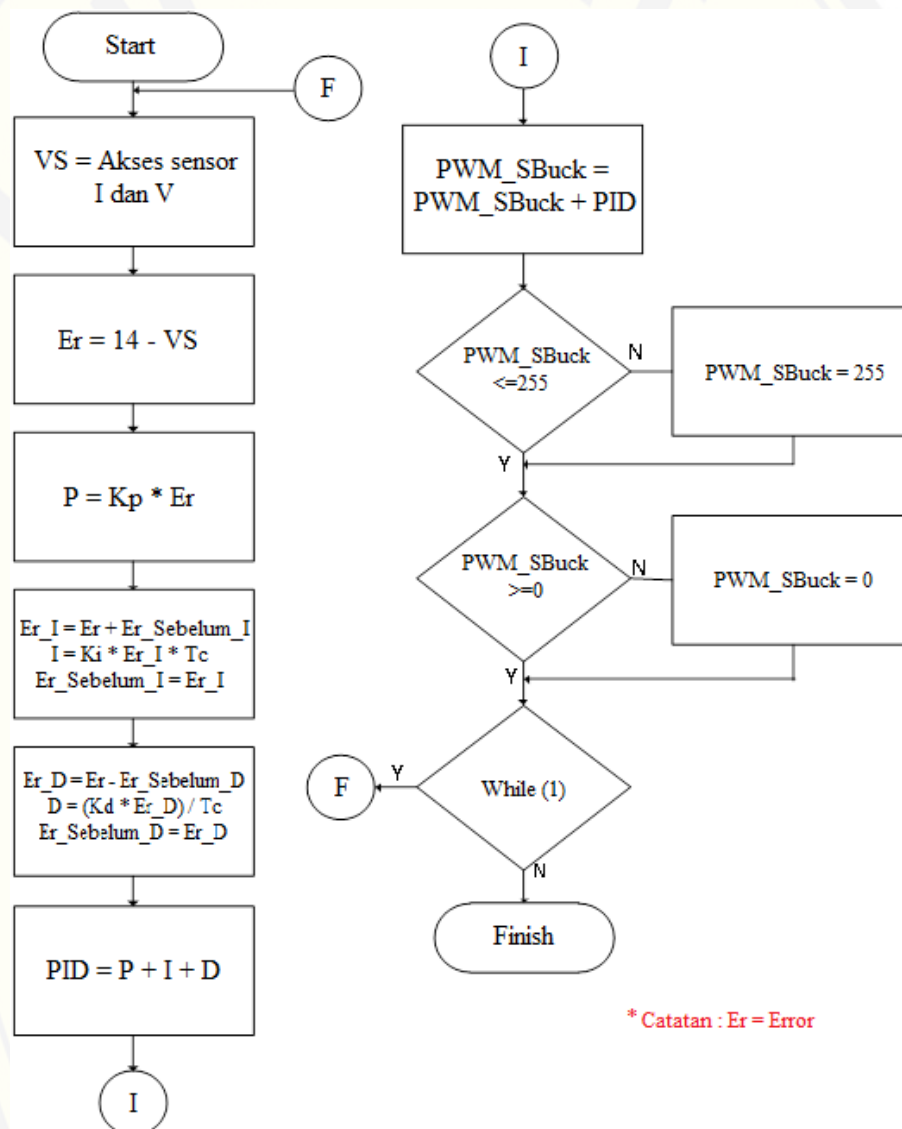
Start

F

VS = Akses sensor I dan V

Er = 14 - VS

P = Kp * Er

Er_I = Er + Er_Sebelum_I
I = Ki * Er_I * Tc
Er_Sebelum_I = Er_I

Er_D = Er - Er_Sebelum_D
D = (Kd * Er_D) / Tc
Er_Sebelum_D = Er_D

PID = P + I + D

I

I

PWM_SBuck = PWM_SBuck + PID

PWM_SBuck <=255

N

PWM_SBuck = 255

Y

PWM_SBuck >=0

N

PWM_SBuck = 0

Y

F

Y

While (1)

N

Finish

* Catatan : Er = Error